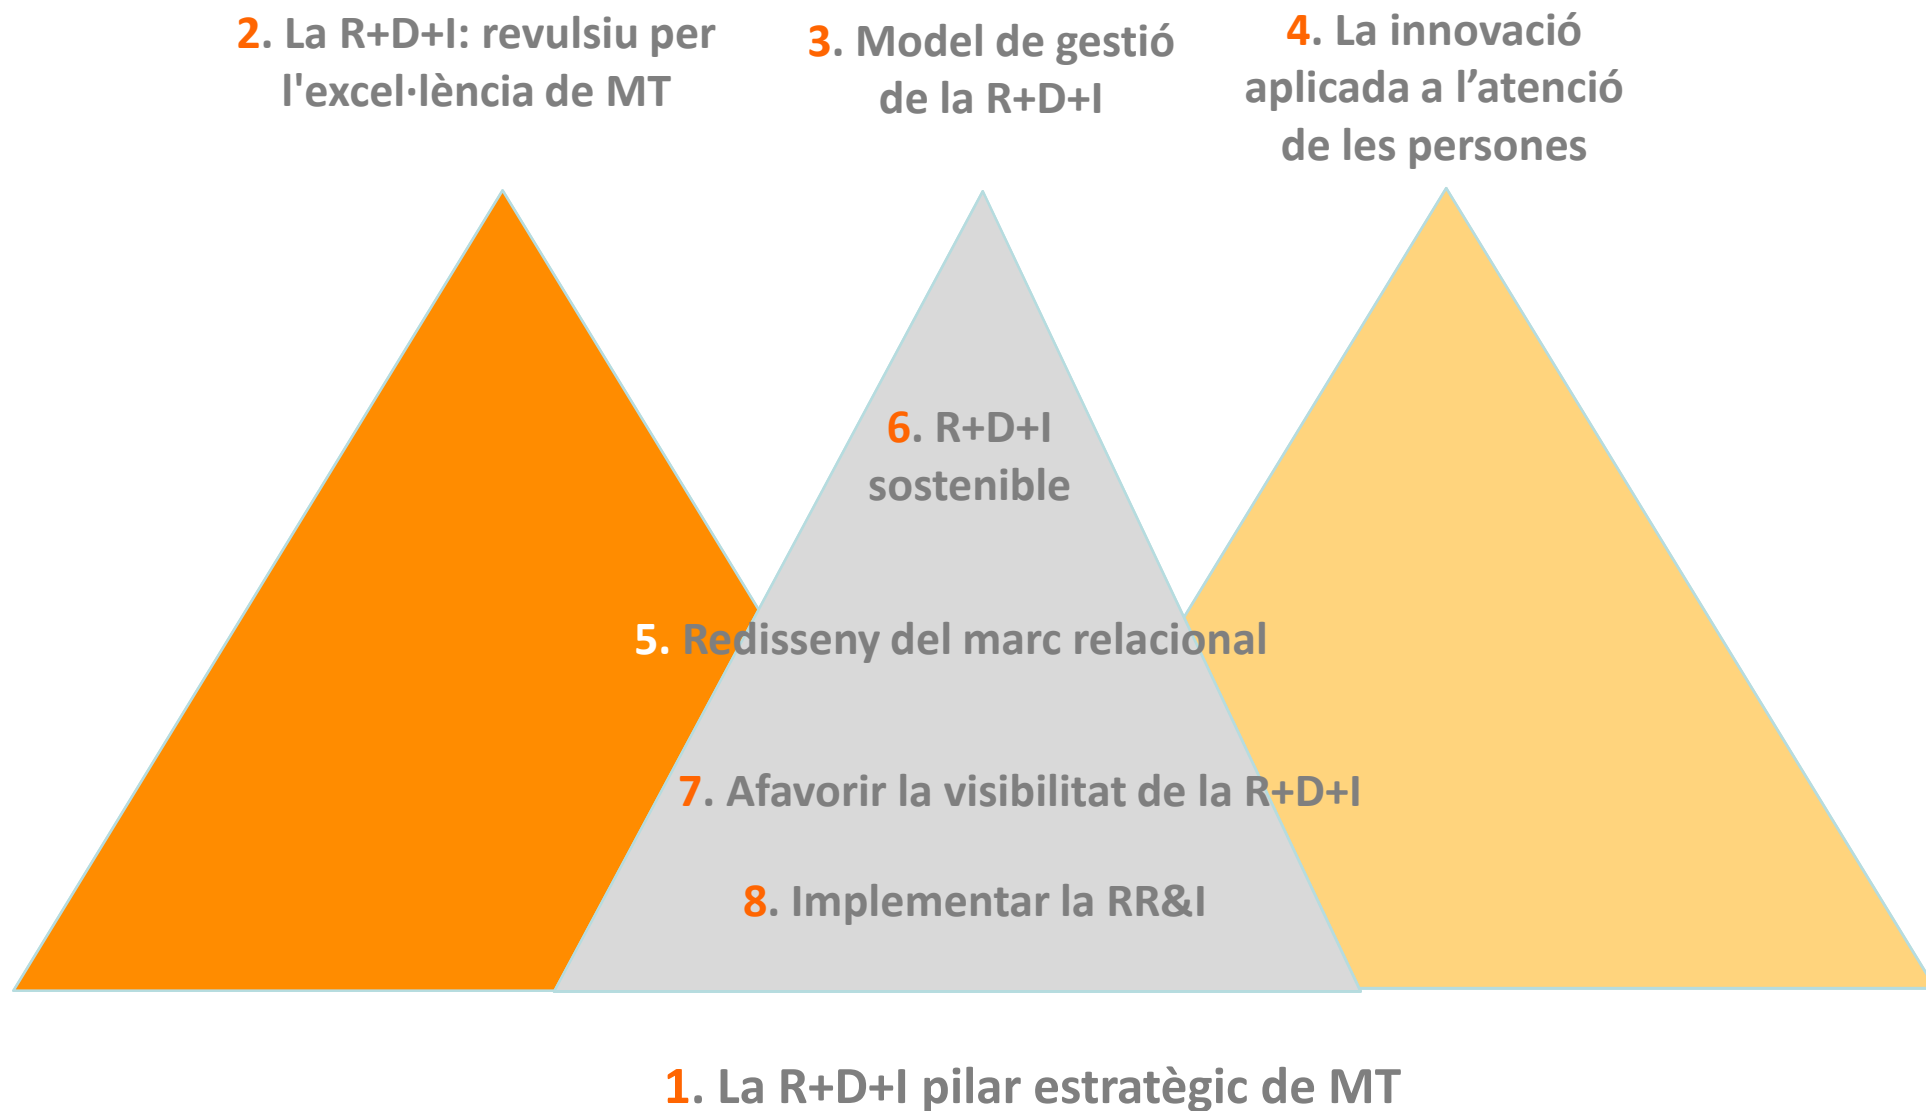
2. La R+D+I: revulsiu per l'excel·lència de MT

3. Model de gestió de la R+D+I

4. La innovació aplicada a l’atenció de les persones

6. R+D+I sostenible

5. Redisseny del marc relacional

7. Afavorir la visibilitat de la R+D+I

8. Implementar la RR&I

1. La R+D+I pilar estratègic de MT